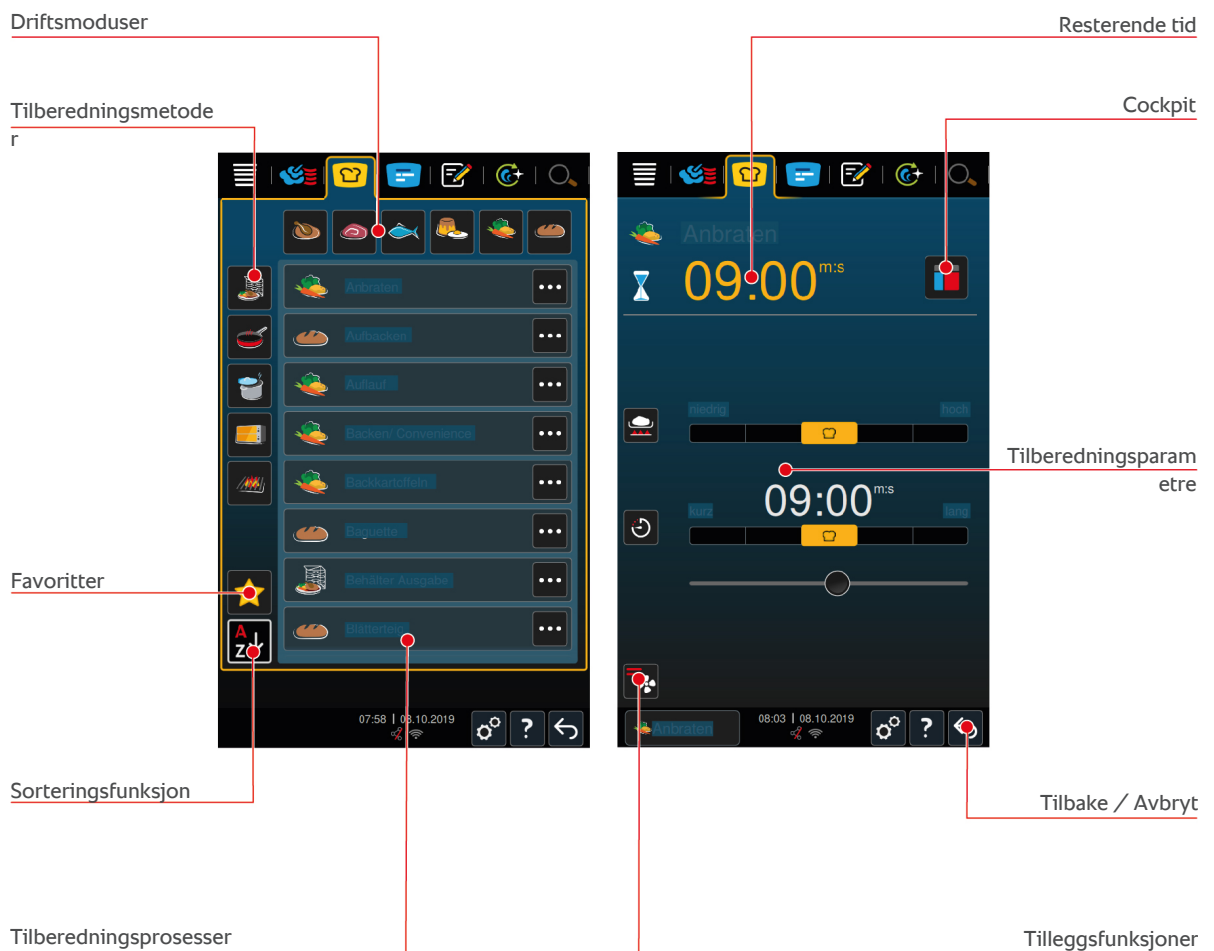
Driftsmoduser

Resterende tid

Tilberedningsmetoder

Cockpit

Anbraten

Aufbacken

Auflauf

Backen/ Convenience

Backkartoffeln

Baguette

Behälter Ausgabe

Blätterteig

07:58 | 08.10.2019

Anbraten

09:00 m:s

niedrig

hoch

09:00 m:s

kurz

lang

Anbraten

08:03 | 08.10.2019

Tilberedningsparametre

Favoritter

A
Z

Sorteringsfunksjon

Tilbake / Avbryt

Tilberedningsprosesser

Tilleggsfunksjoner